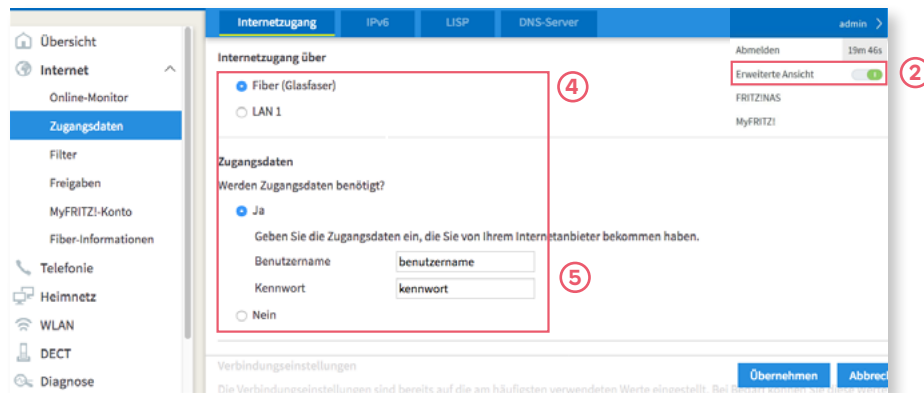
Übersicht
Internet
Online-Monitor
Zugangsdaten
Filter
Freigaben
MyFRITZ!-Konto
Fiber-Informationen
Telefonie
Heimnetz
WLAN
DECT
Diagnose

Internetzugang IPv6 LISP DNS-Server

admin

Abmelden 19m 46s
Erweiterte Ansicht
FRITZ!NAS
MyFRITZ!

2

Internetzugang über

Fiber (Glasfaser)
LAN 1

4

Zugangsdaten
Werden Zugangsdaten benötigt?
Ja
Geben Sie die Zugangsdaten ein, die Sie von Ihrem Internetanbieter bekommen haben.
Benutzername benutzername
Kennwort kennwort
Nein

5

Verbindungseinstellungen
Die Verbindungseinstellungen sind bereits auf die am häufigsten verwendeten Werte eingestellt. Bei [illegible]

Übernehmen Abbrec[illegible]